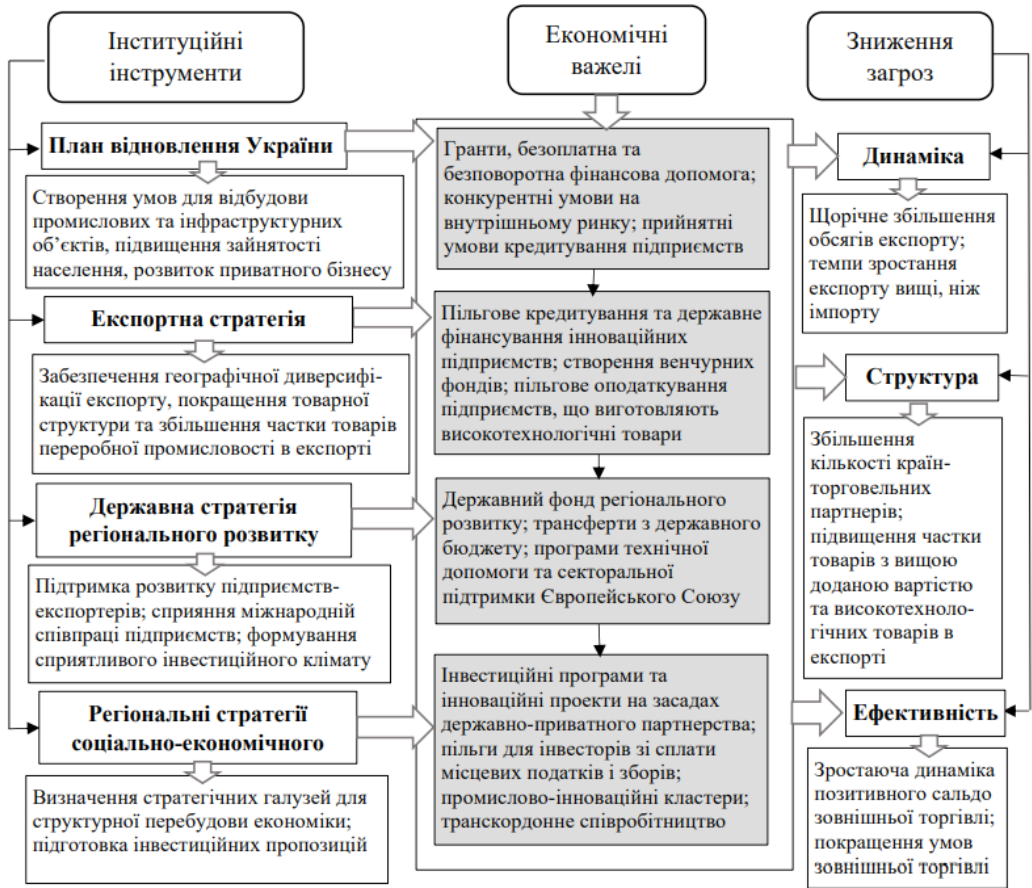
Інституційні інструменти

Економічні важелі

Зниження загроз

План відновлення України

Створення умов для відбудови промислових та інфраструктурних об'єктів, підвищення зайнятості населення, розвиток приватного бізнесу

Експортна стратегія

Забезпечення географічної диверсифікації експорту, покращення товарної структури та збільшення частки товарів переробної промисловості в експорті

Державна стратегія регіонального розвитку

Підтримка розвитку підприємств-експортерів; сприяння міжнародній співпраці підприємств; формування сприятливого інвестиційного клімату

Регіональні стратегії соціально-економічного

Визначення стратегічних галузей для структурної перебудови економіки; підготовка інвестиційних пропозицій

Гранти, безоплатна та безповоротна фінансова допомога; конкурентні умови на внутрішньому ринку; прийнятні умови кредитування підприємств

Пільгове кредитування та державне фінансування інноваційних підприємств; створення венчурних фондів; пільгове оподаткування підприємств, що виготовляють високотехнологічні товари

Державний фонд регіонального розвитку; трансферти з державного бюджету; програми технічної допомоги та секторальної підтримки Європейського Союзу

Інвестиційні програми та інноваційні проекти на засадах державно-приватного партнерства; пільги для інвесторів зі сплати місцевих податків і зборів; промислово-інноваційні кластери; транскордонне співробітництво

Динаміка

Щорічне збільшення обсягів експорту; темпи зростання експорту вищі, ніж імпорту

Структура

Збільшення кількості країн-торговельних партнерів; підвищення частки товарів з вищою доданою вартістю та високотехнологічних товарів в експорті

Ефективність

Зростаюча динаміка позитивного сальдо зовнішньої торгівлі; покращення умов зовнішньої торгівлі